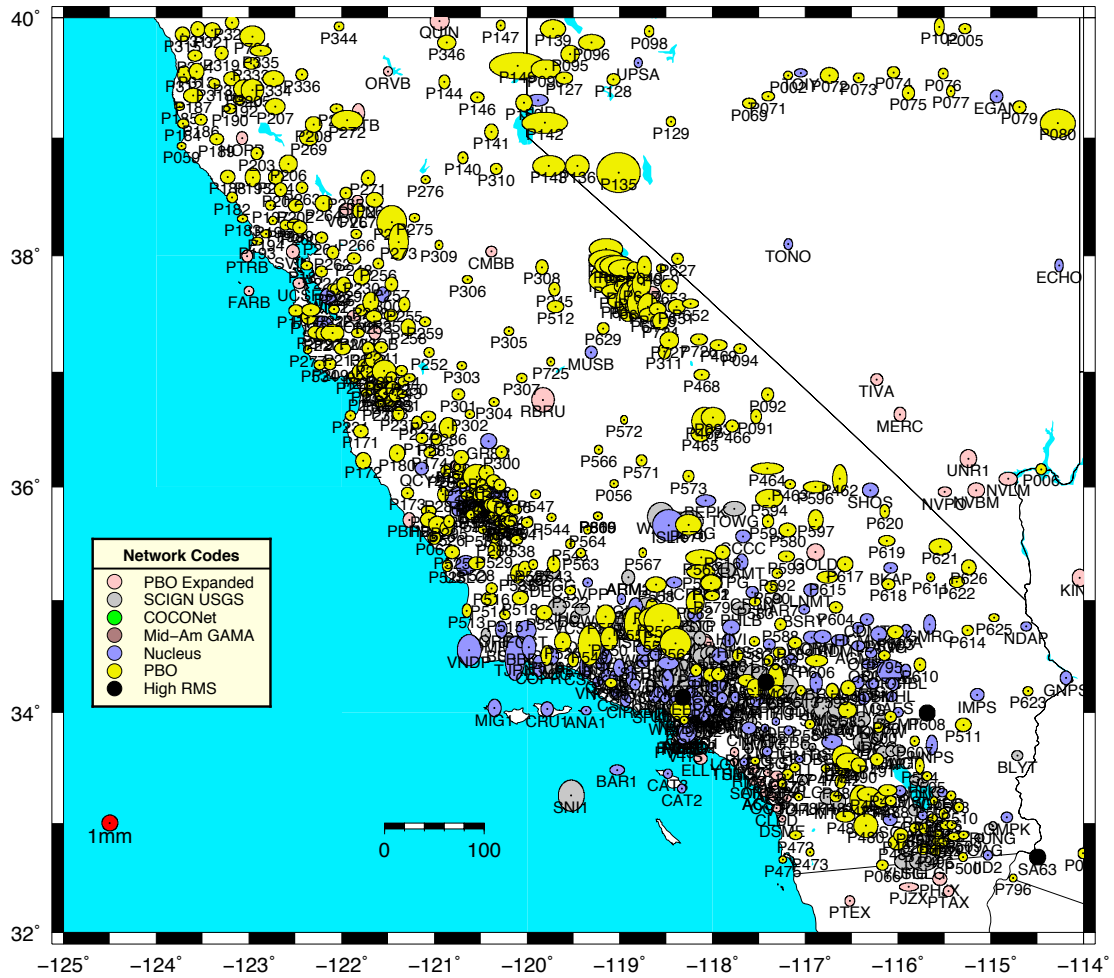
40°
38°
36°
34°
32°
−125°
−124°
−123°
−122°
−121°
−120°
−119°
−118°
−117°
−116°
−115°
−114°

P344
QUIN
P346
P147
P139
P096
P098
P095
P127
P128
UPSA
ORVB
P144
P146
P142
P129
P141
P140
P310
P148
P136
P135
P272
P207
P208
P269
P190
P059
P203
P206
P271
P276
P275
P273
P266
P309
CMBB
P306
P308
P305
P345
P512
P629
MUSB
P311
P725
P307
RBRU
P303
P301
P304
P302
P300
P252
P171
P172
P180
PTRB
FARB
TONO
ECHO
P627
P652
P094
P468
P092
P091
P466
P465
P572
P566
P571
P056
P573
P464
P463
P596
P462
SHOS
P620
P619
P621
P618
P626
P622
P614
P625
NDAP
P623
GNPS
IMPS
P511
P608
P610
BLYT
P796
SA63
TIVA
MERC
UNR1
NVLM
NVBM
NVPO
P006
KIN
P002
P071
P072
P073
P074
P076
P075
P077
EGAN
P079
P080
P069
P102
P005
P544
P547
P564
P567
P563
P538
P541
P529
P513
P518
P516
P594
P597
P580
P593
P592
P615
P617
P588
P604
P606
P505
P506
VNDP
MIG1
CRU1
ANA1
BAR1
CAT1
CAT2
SNI1
ELL
DSME
P473
P475
P480
P500
PTEX
PJZX
PTAX
OMPK
TOWG
ISLK
ARM
BRPK
P06
P066
1D2
SSBP

Network Codes
PBO Expanded
SCIGN USGS
COCONet
Mid-Am GAMA
Nucleus
PBO
High RMS

1mm
0
100